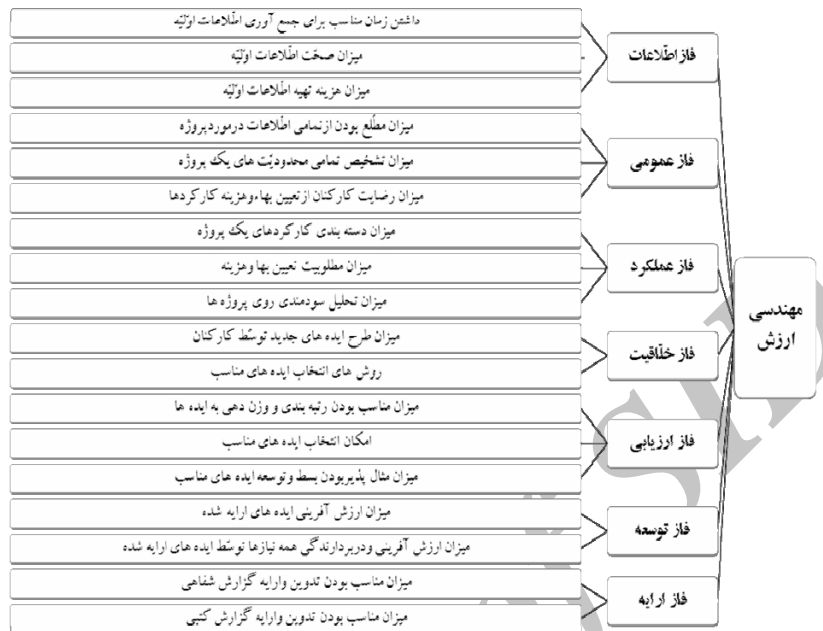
مهندسی ارزش

فاز اطّلاعات
داشتن زمان مناسب برای جمع آوری اطّلاعات اوّلیّه
میزان صحّت اطّلاعات اوّلیّه
میزان هزینه تهیه اطّلاعات اوّلیّه

فاز عمومی
میزان مطّلع بودن ازتمامی اطّلاعات درموردپروژه
میزان تشخیص تمامی محدودیّت های یک پروژه
میزان رضایت کارکنان ازتعیین بها،وهزینه کارکردها

فاز عملکرد
میزان دسته بندی کارکردهای یک پروژه
میزان مطلوبیت تعیین بها وهزینه
میزان تحلیل سودمندی روی پروژه ها

فاز خلّاقیت
میزان طرح ایده های جدید توسّط کارکنان
روش های انتخاب ایده های مناسب

فاز ارزیابی
میزان مناسب بودن رتبه بندی و وزن دهی به ایده ها
امکان انتخاب ایده های مناسب
میزان مثال پذیربودن بسط وتوسعه ایده های مناسب

فاز توسعه
میزان ارزش آفرینی ایده های ارایه شده
میزان ارزش آفرینی ودربرداشتگی همه نیازها توسّط ایده های ارایه شده

فاز ارایه
میزان مناسب بودن تدوین وارایه گزارش شفاهی
میزان مناسب بودن تدوین وارایه گزارش کتبی